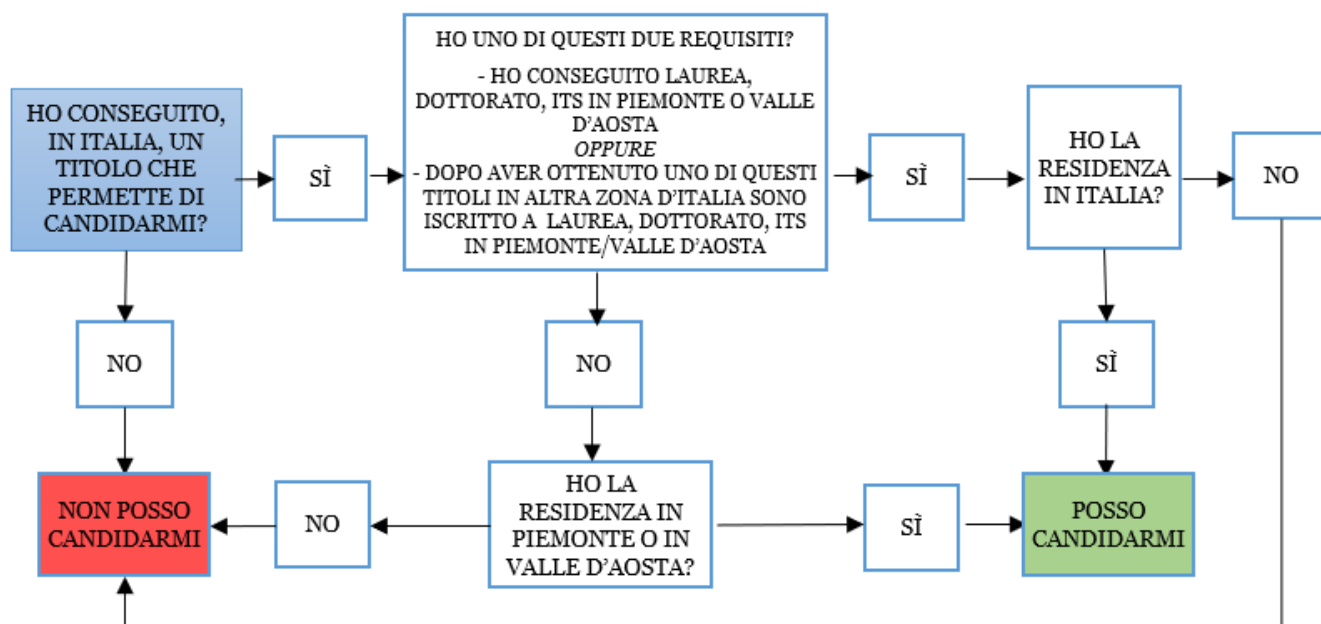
HO CONSEGUITO, IN ITALIA, UN TITOLO CHE PERMETTE DI CANDIDARMI?

SÌ

HO UNO DI QUESTI DUE REQUISITI?

- HO CONSEGUITO LAUREA, DOTTORATO, ITS IN PIEMONTE O VALLE D'AOSTA
*OPPURE*
- DOPO AVER OTTENUTO UNO DI QUESTI TITOLI IN ALTRA ZONA D'ITALIA SONO ISCRITTO A LAUREA, DOTTORATO, ITS IN PIEMONTE/VALLE D'AOSTA

SÌ

HO LA RESIDENZA IN ITALIA?

NO

NO

NO

SÌ

NON POSSO CANDIDARMI

NO

HO LA RESIDENZA IN PIEMONTE O IN VALLE D'AOSTA?

SÌ

POSSO CANDIDARMI